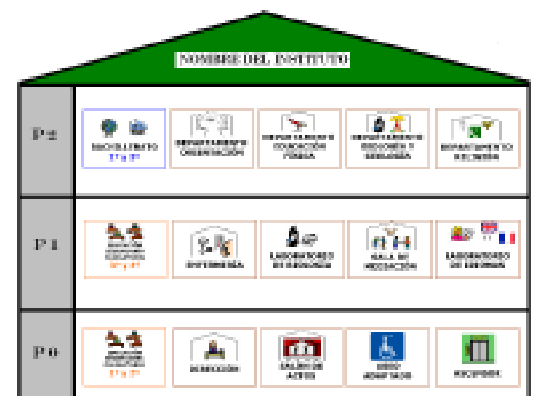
NOMBRE DEL INSTITUTO

P2

BACHILLERATO 1º y 2º

DEPARTAMENTO ORIENTACIÓN

DEPARTAMENTO EDUCACIÓN FÍSICA

DEPARTAMENTO RELIGIÓN Y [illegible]

DEPARTAMENTO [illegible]

P1

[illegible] 1º y 2º

ENFERMERÍA

LABORATORIO DE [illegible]

SALA DE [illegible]

LABORATORIO DE IDIOMAS

P0

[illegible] 3º y 4º

DIRECCIÓN

SALÓN DE ACTOS

ASEO ADAPTADO

ASCENSOR